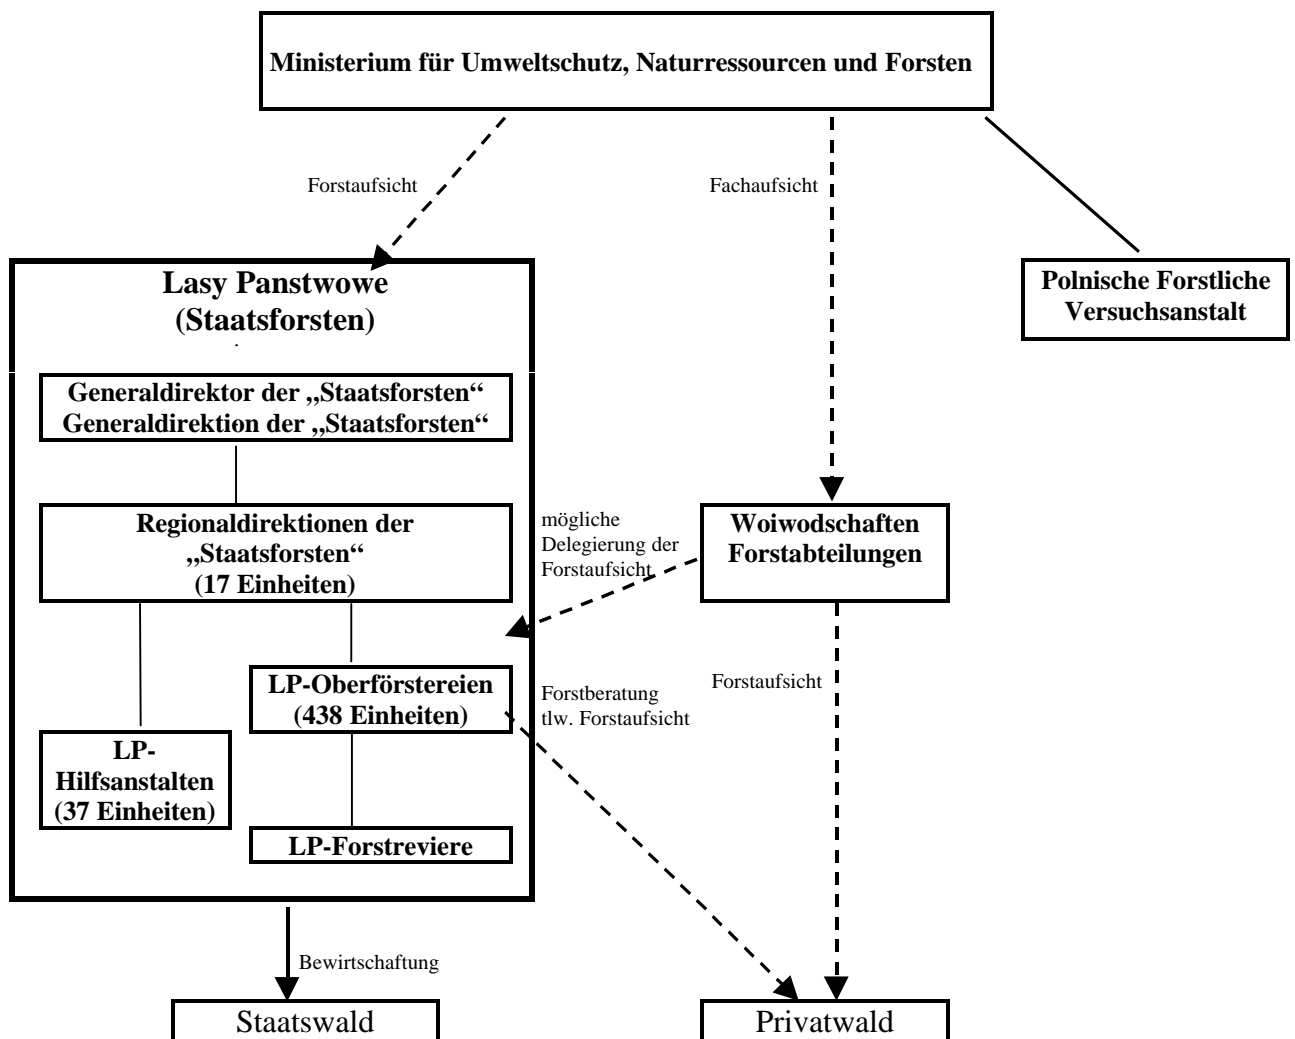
Ministerium für Umweltschutz, Naturressourcen und Forsten

Forstaufsicht

Fachaufsicht

Lasy Panstwowe (Staatsforsten)

Polnische Forstliche Versuchsanstalt

Generaldirektor der „Staatsforsten“ Generaldirektion der „Staatsforsten“

Regionaldirektionen der „Staatsforsten“ (17 Einheiten)

mögliche Delegierung der Forstaufsicht

Woiwodschaften Forstabteilungen

LP-Oberförstereien (438 Einheiten)

Forstberatung tlw. Forstaufsicht

Forstaufsicht

LP-Hilfsanstalten (37 Einheiten)

LP-Forstreviere

Bewirtschaftung

Staatswald

Privatwald